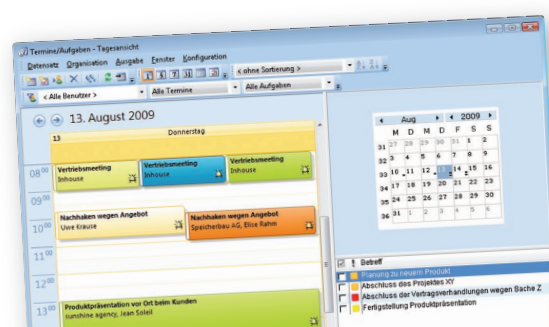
Termine/Aufgaben - Tagesansicht

Datensatz Organisation Ausgabe Fenster Konfiguration

< ohne Sortierung >

< Alle Benutzer > Alle Termine Alle Aufgaben

13. August 2009

13 Donnerstag

08 00
Vertriebsmeeting Inhouse
Vertriebsmeeting Inhouse
Vertriebsmeeting Inhouse

09 00

10 00
Nachhaken wegen Angebot Uwe Krause
Nachhaken wegen Angebot Speicherbau AG, Elise Rahm

11 00

12 00

13 00
Produktpräsentation vor Ort beim Kunden sunshine agency, Jean Soleil

Aug 2009

| | M | D | M | D | F | S | S |
|---|---|---|---|---|---|---|---|
| 31 | 27 | 28 | 29 | 30 | 31 | 1 | 2 |
| 32 | 3 | 4 | 5 | 6 | 7 | 8 | 9 |
| 33 | 10 | 11 | 12 | 13 | 14 | 15 | 16 |
| 34 | 17 | 18 | 19 | 20 | 21 | 22 | 23 |
| 35 | 24 | 25 | 26 | 27 | 28 | 29 | 30 |
| 36 | 31 | 1 | 2 | 3 | 4 | 5 | 6 |

Betreff
Planung zu neuem Produkt
Abschluss des Projektes XY
Abschluss der Vertragsverhandlungen wegen Bache Z
Fertigstellung Produktpräsentation